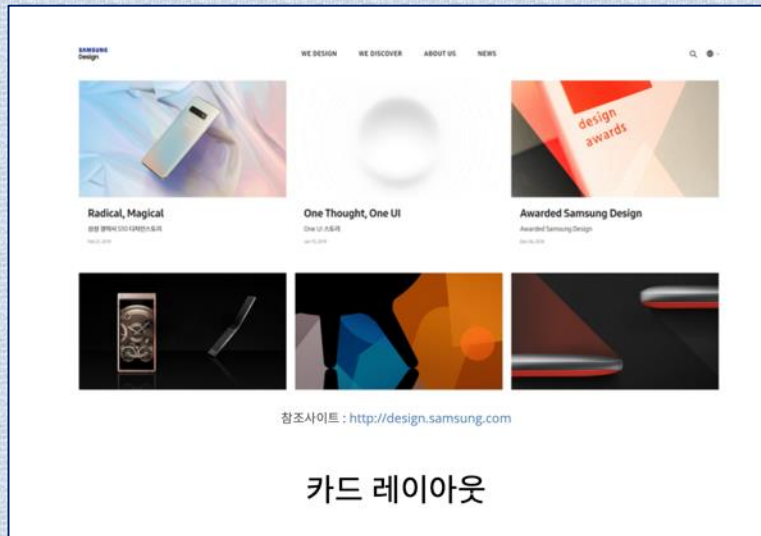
SAMSUNG Design

WE DESIGN WE DISCOVER ABOUT US NEWS

design awards

Radical, Magical

삼성 갤럭시 S10 디자인스토리

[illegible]

One Thought, One UI

One UI 스토리

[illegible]

Awarded Samsung Design

Awarded Samsung Design

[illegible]

참조사이트 : http://design.samsung.com

카드 레이아웃